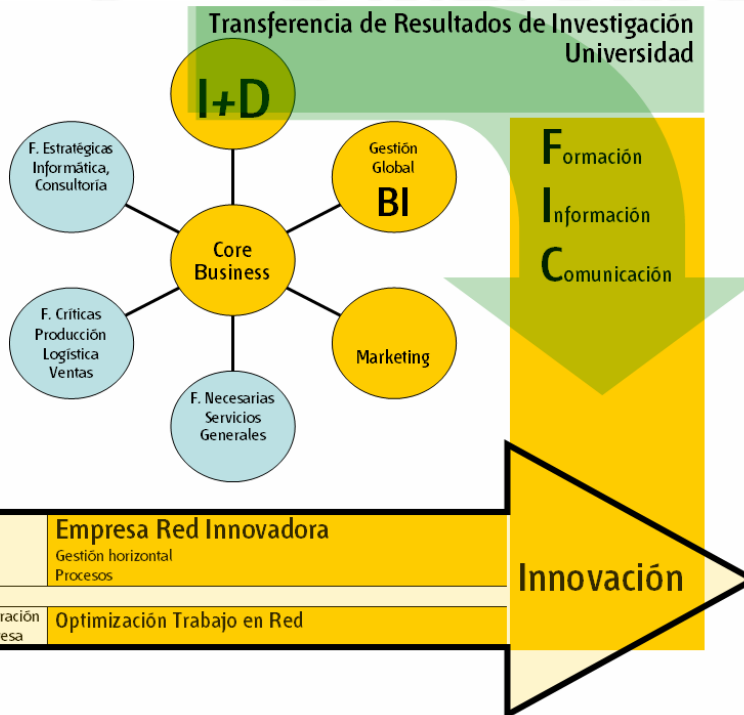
Transferencia de Resultados de Investigación
Universidad

I+D

F. Estratégicas
Informática,
Consultoría

Gestión
Global
BI

Formación
Información
Comunicación

Core
Business

F. Críticas
Producción
Logística
Ventas

Marketing

F. Necesarias
Servicios
Generales

Empresa Red Innovadora
Gestión horizontal
Procesos

Innovación

ración
esa

Optimización Trabajo en Red